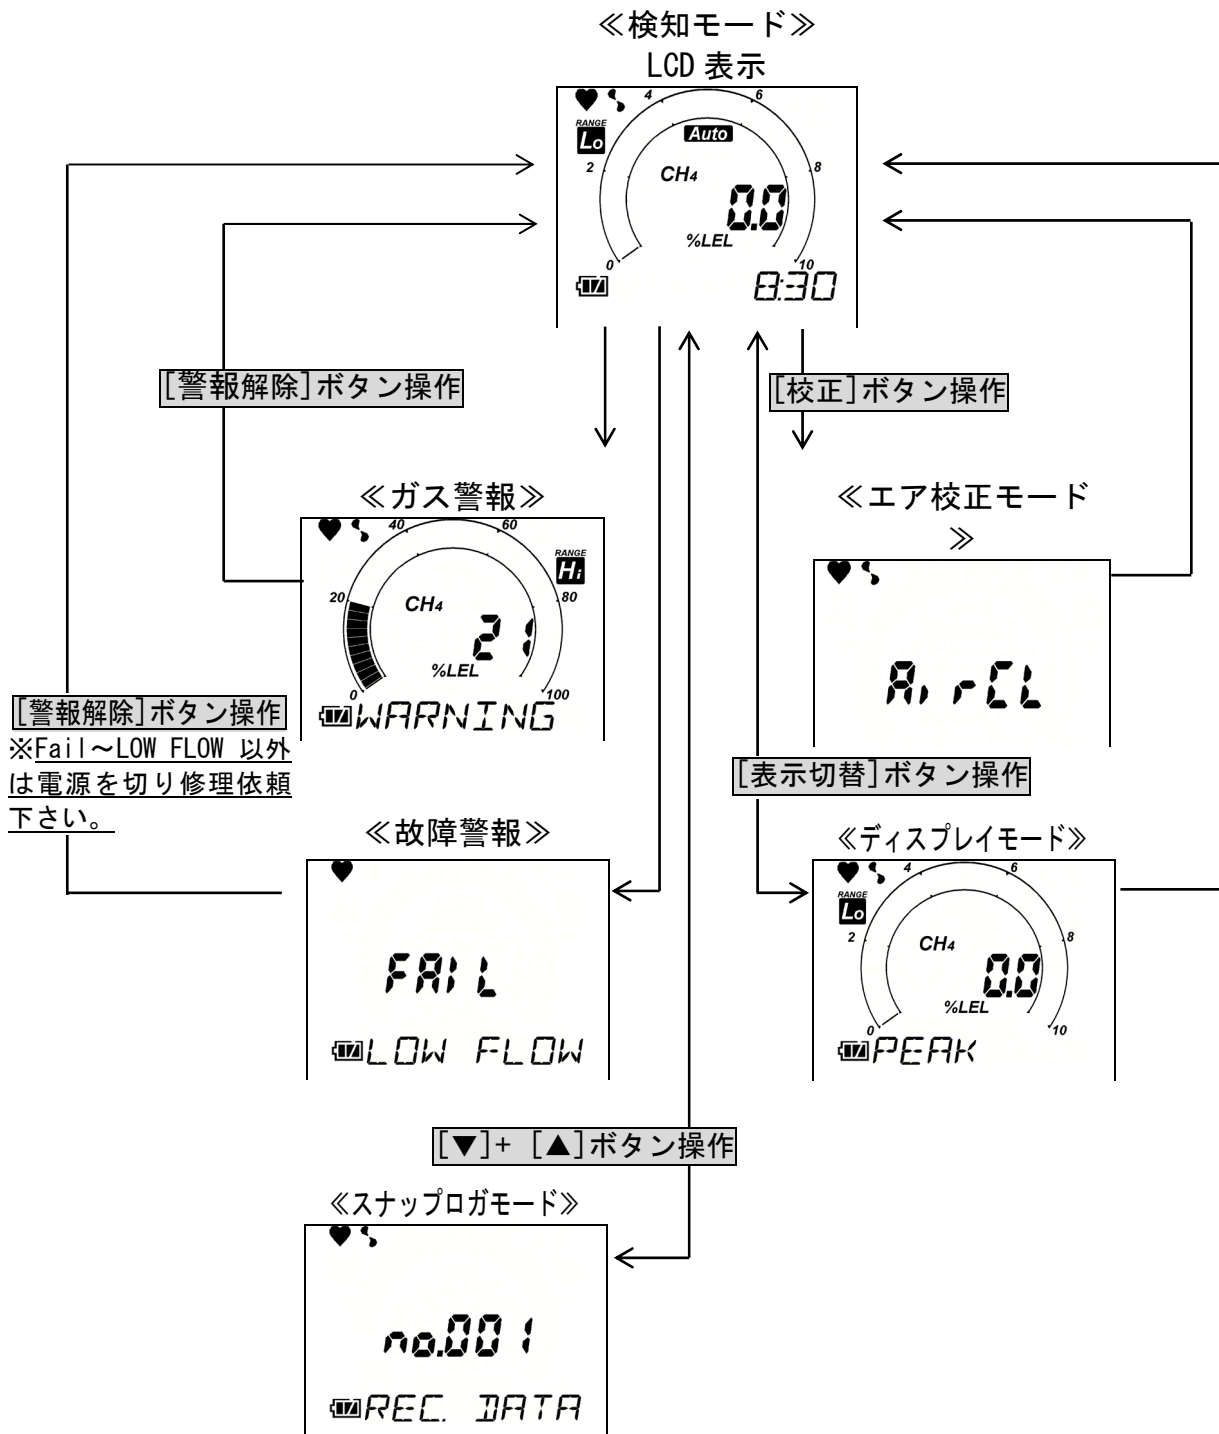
≪検知モード≫
LCD 表示

RANGE Lo
4 6
Auto
2 8
CH4
0.0
%LEL
0 10
8:30

[警報解除]ボタン操作

[校正]ボタン操作

≪ガス警報≫
40 60
RANGE Hi
20 80
CH4
21
%LEL
0 100
WARNING

≪エア校正モード≫

AirCL

[警報解除]ボタン操作
※Fail～LOW FLOW 以外は電源を切り修理依頼下さい。

[表示切替]ボタン操作

≪故障警報≫
FAIL
LOW FLOW

≪ディスプレイモード≫
4 6
RANGE Lo
2 8
CH4
0.0
%LEL
0 10
PEAK

[▼]+ [▲]ボタン操作

≪スナップロガモード≫
no.001
REC. DATA